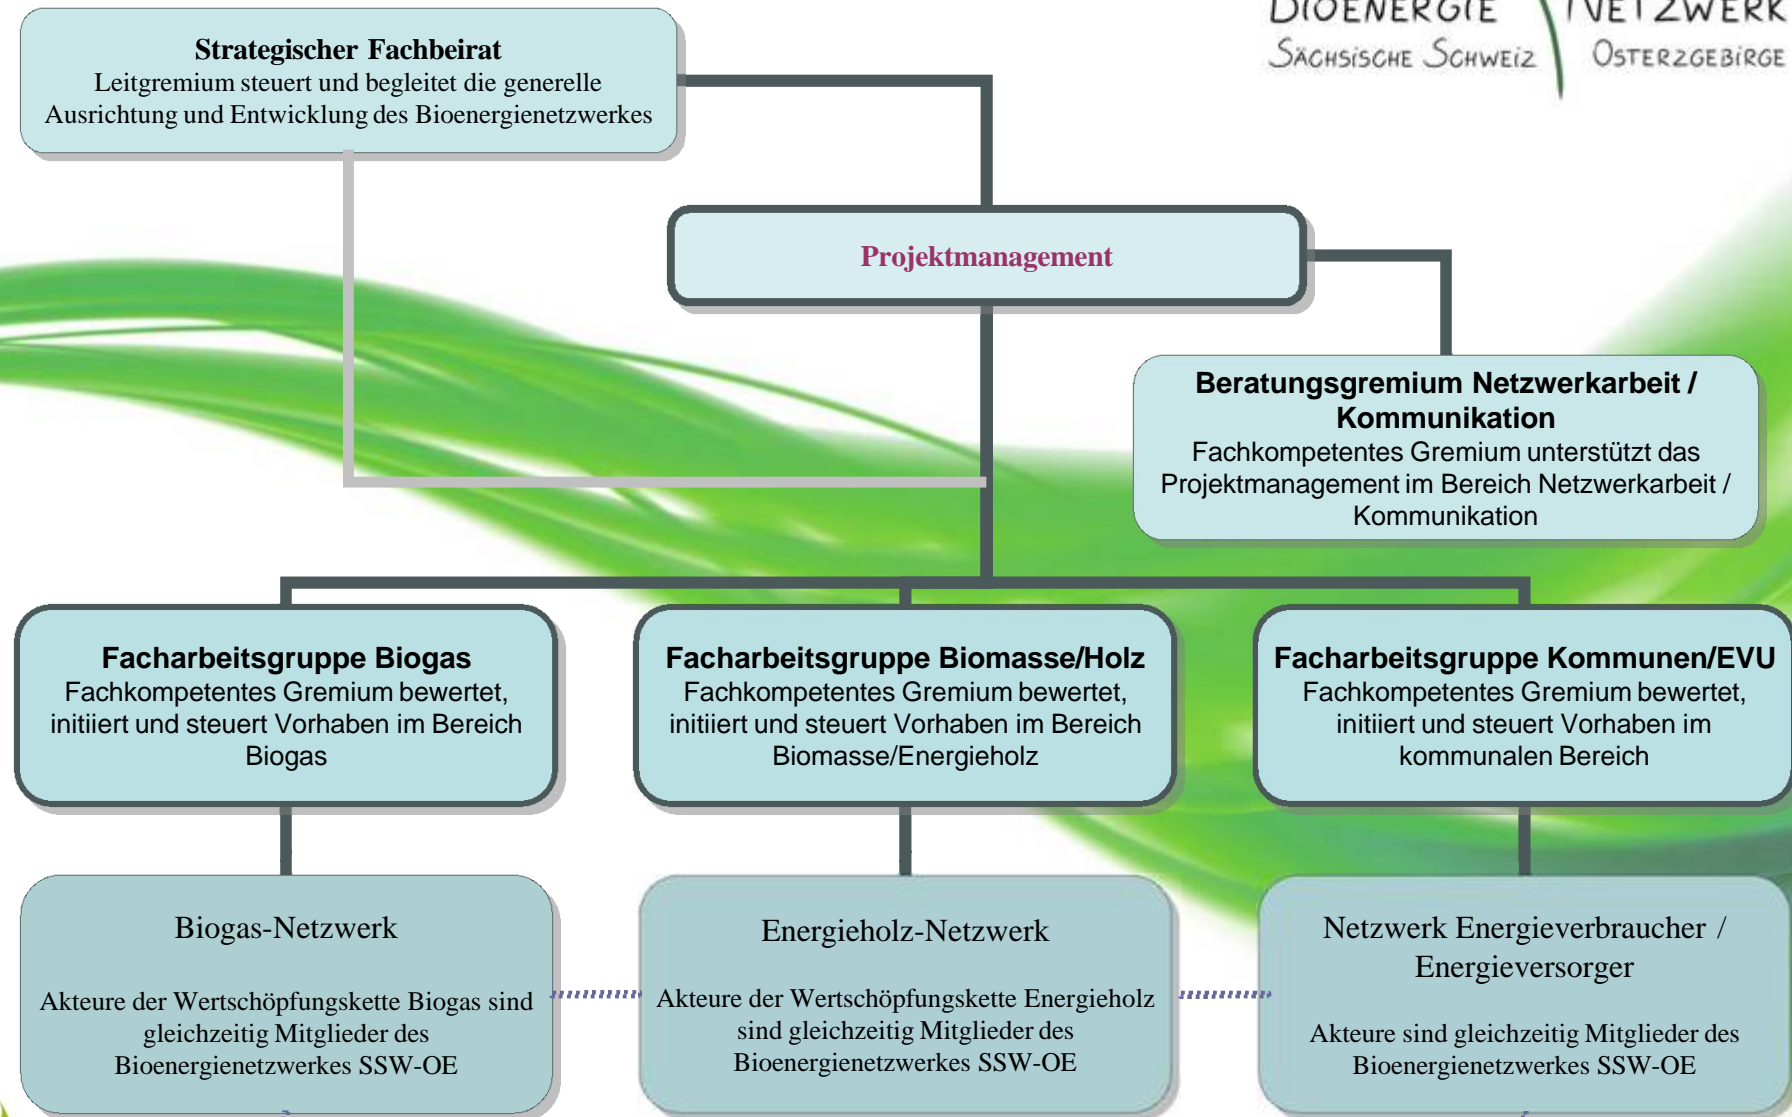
Bioenergie Netzwerk
Sächsische Schweiz Osterzgebirge

**Strategischer Fachbeirat**
Leitgremium steuert und begleitet die generelle Ausrichtung und Entwicklung des Bioenergienetzwerkes

Projektmanagement

**Beratungsgremium Netzwerkarbeit / Kommunikation**
Fachkompetentes Gremium unterstützt das Projektmanagement im Bereich Netzwerkarbeit / Kommunikation

**Facharbeitsgruppe Biogas**
Fachkompetentes Gremium bewertet, initiiert und steuert Vorhaben im Bereich Biogas

**Facharbeitsgruppe Biomasse/Holz**
Fachkompetentes Gremium bewertet, initiiert und steuert Vorhaben im Bereich Biomasse/Energieholz

**Facharbeitsgruppe Kommunen/EVU**
Fachkompetentes Gremium bewertet, initiiert und steuert Vorhaben im kommunalen Bereich

Biogas-Netzwerk

Akteure der Wertschöpfungskette Biogas sind gleichzeitig Mitglieder des Bioenergienetzwerkes SSW-OE

Energieholz-Netzwerk

Akteure der Wertschöpfungskette Energieholz sind gleichzeitig Mitglieder des Bioenergienetzwerkes SSW-OE

Netzwerk Energieverbraucher / Energieversorger

Akteure sind gleichzeitig Mitglieder des Bioenergienetzwerkes SSW-OE